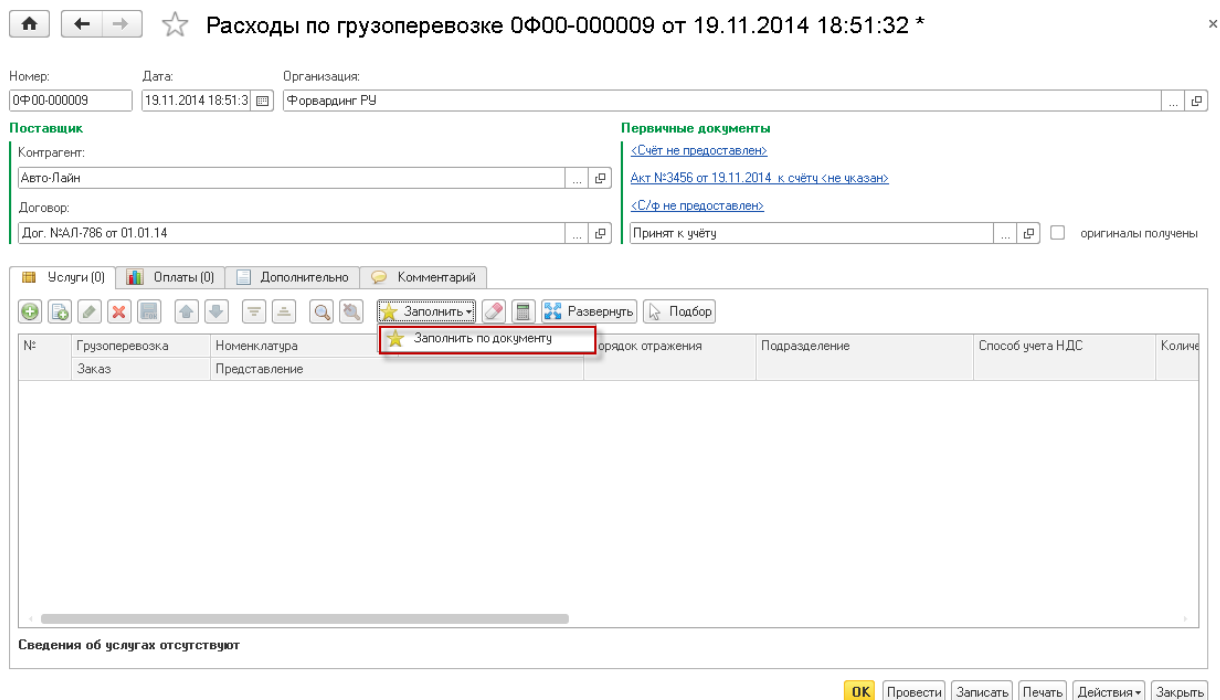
Расходы по грузоперевозке 0Ф00-000009 от 19.11.2014 18:51:32 *

Номер: 0Ф00-000009
Дата: 19.11.2014 18:51:3
Организация: Форвардинг РУ

Поставщик
Контрагент: Авто-Лайн
Договор: Дог. №АЛ-786 от 01.01.14

Первичные документы
<Счёт не предоставлен>
Акт №3456 от 19.11.2014 к счёту <не указан>
<С/ф не предоставлен>
Принят к учёту
оригиналы получены

Услуги (0) | Оплаты (0) | Дополнительно | Комментарий

Заполнить ▾ | Развернуть | Подбор
Заполнить по документу

| № | Грузоперевозка | Номенклатура | Порядок отражения | Подразделение | Способ учета НДС | Количе |
|---|---|---|---|---|---|---|
| | Заказ | Представление | | | | |

Сведения об услугах отсутствуют

OK | Провести | Записать | Печать | Действия ▾ | Закрыть